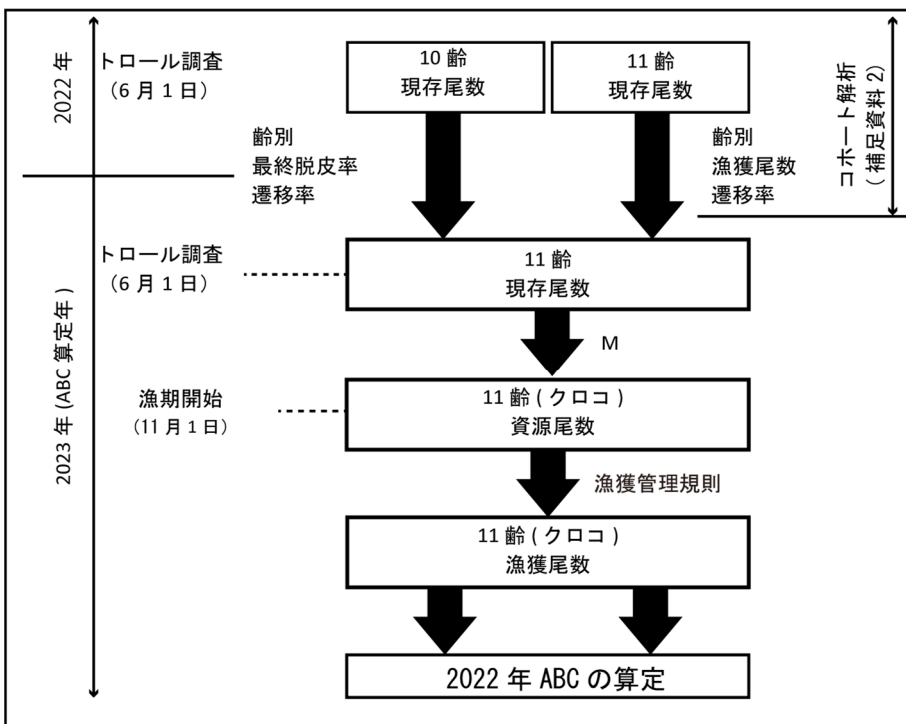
2022 年

トロール調査
（6 月 1 日）

10 齢
現存尾数

11 齢
現存尾数

コホート解析
（補足資料 2）

齢別
最終脱皮率
遷移率

齢別
漁獲尾数
遷移率

2023 年（ABC 算定年）

トロール調査
（6 月 1 日）

11 齢
現存尾数

M

漁期開始
（11 月 1 日）

11 齢（クロコ）
資源尾数

漁獲管理規則

11 齢（クロコ）
漁獲尾数

2022 年 ABC の算定